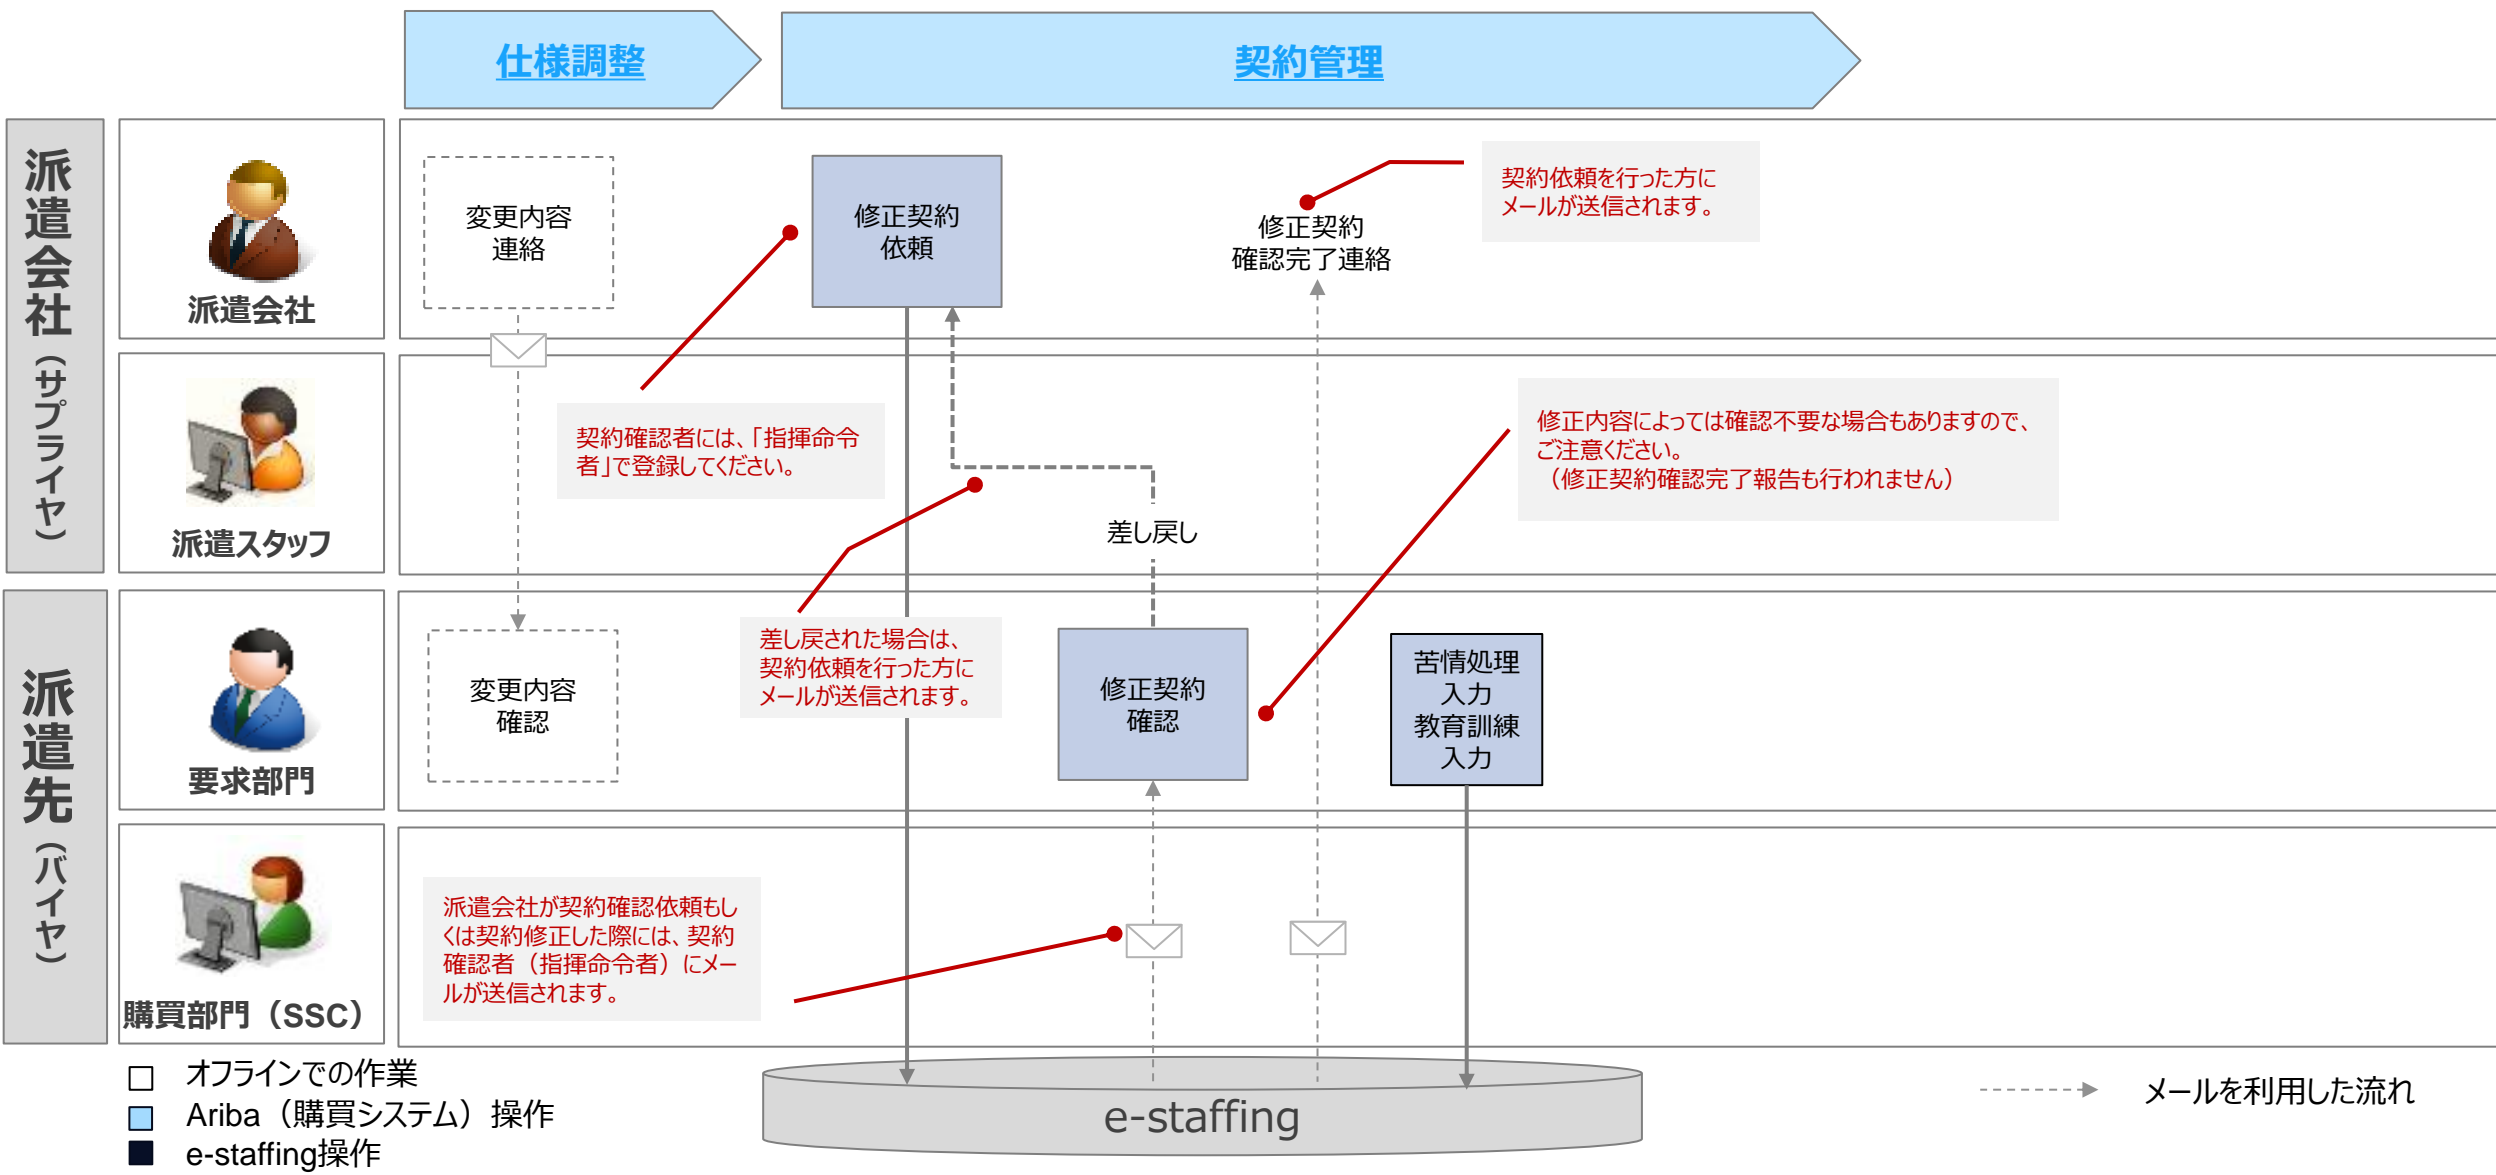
仕様調整

契約管理

派遣会社（サプライヤ）

派遣会社

派遣スタッフ

派遣先（バイヤ）

要求部門

購買部門（SSC）

変更内容連絡

修正契約依頼

修正契約確認完了連絡

契約依頼を行った方にメールが送信されます。

契約確認者には、「指揮命令者」で登録してください。

修正内容によっては確認不要な場合もありますので、ご注意ください。
（修正契約確認完了報告も行われません）

差し戻し

差し戻された場合は、契約依頼を行った方にメールが送信されます。

変更内容確認

修正契約確認

苦情処理入力
教育訓練入力

派遣会社が契約確認依頼もしくは契約修正した際には、契約確認者（指揮命令者）にメールが送信されます。

オフラインでの作業
Ariba（購買システム）操作
e-staffing操作

e-staffing

メールを利用した流れ